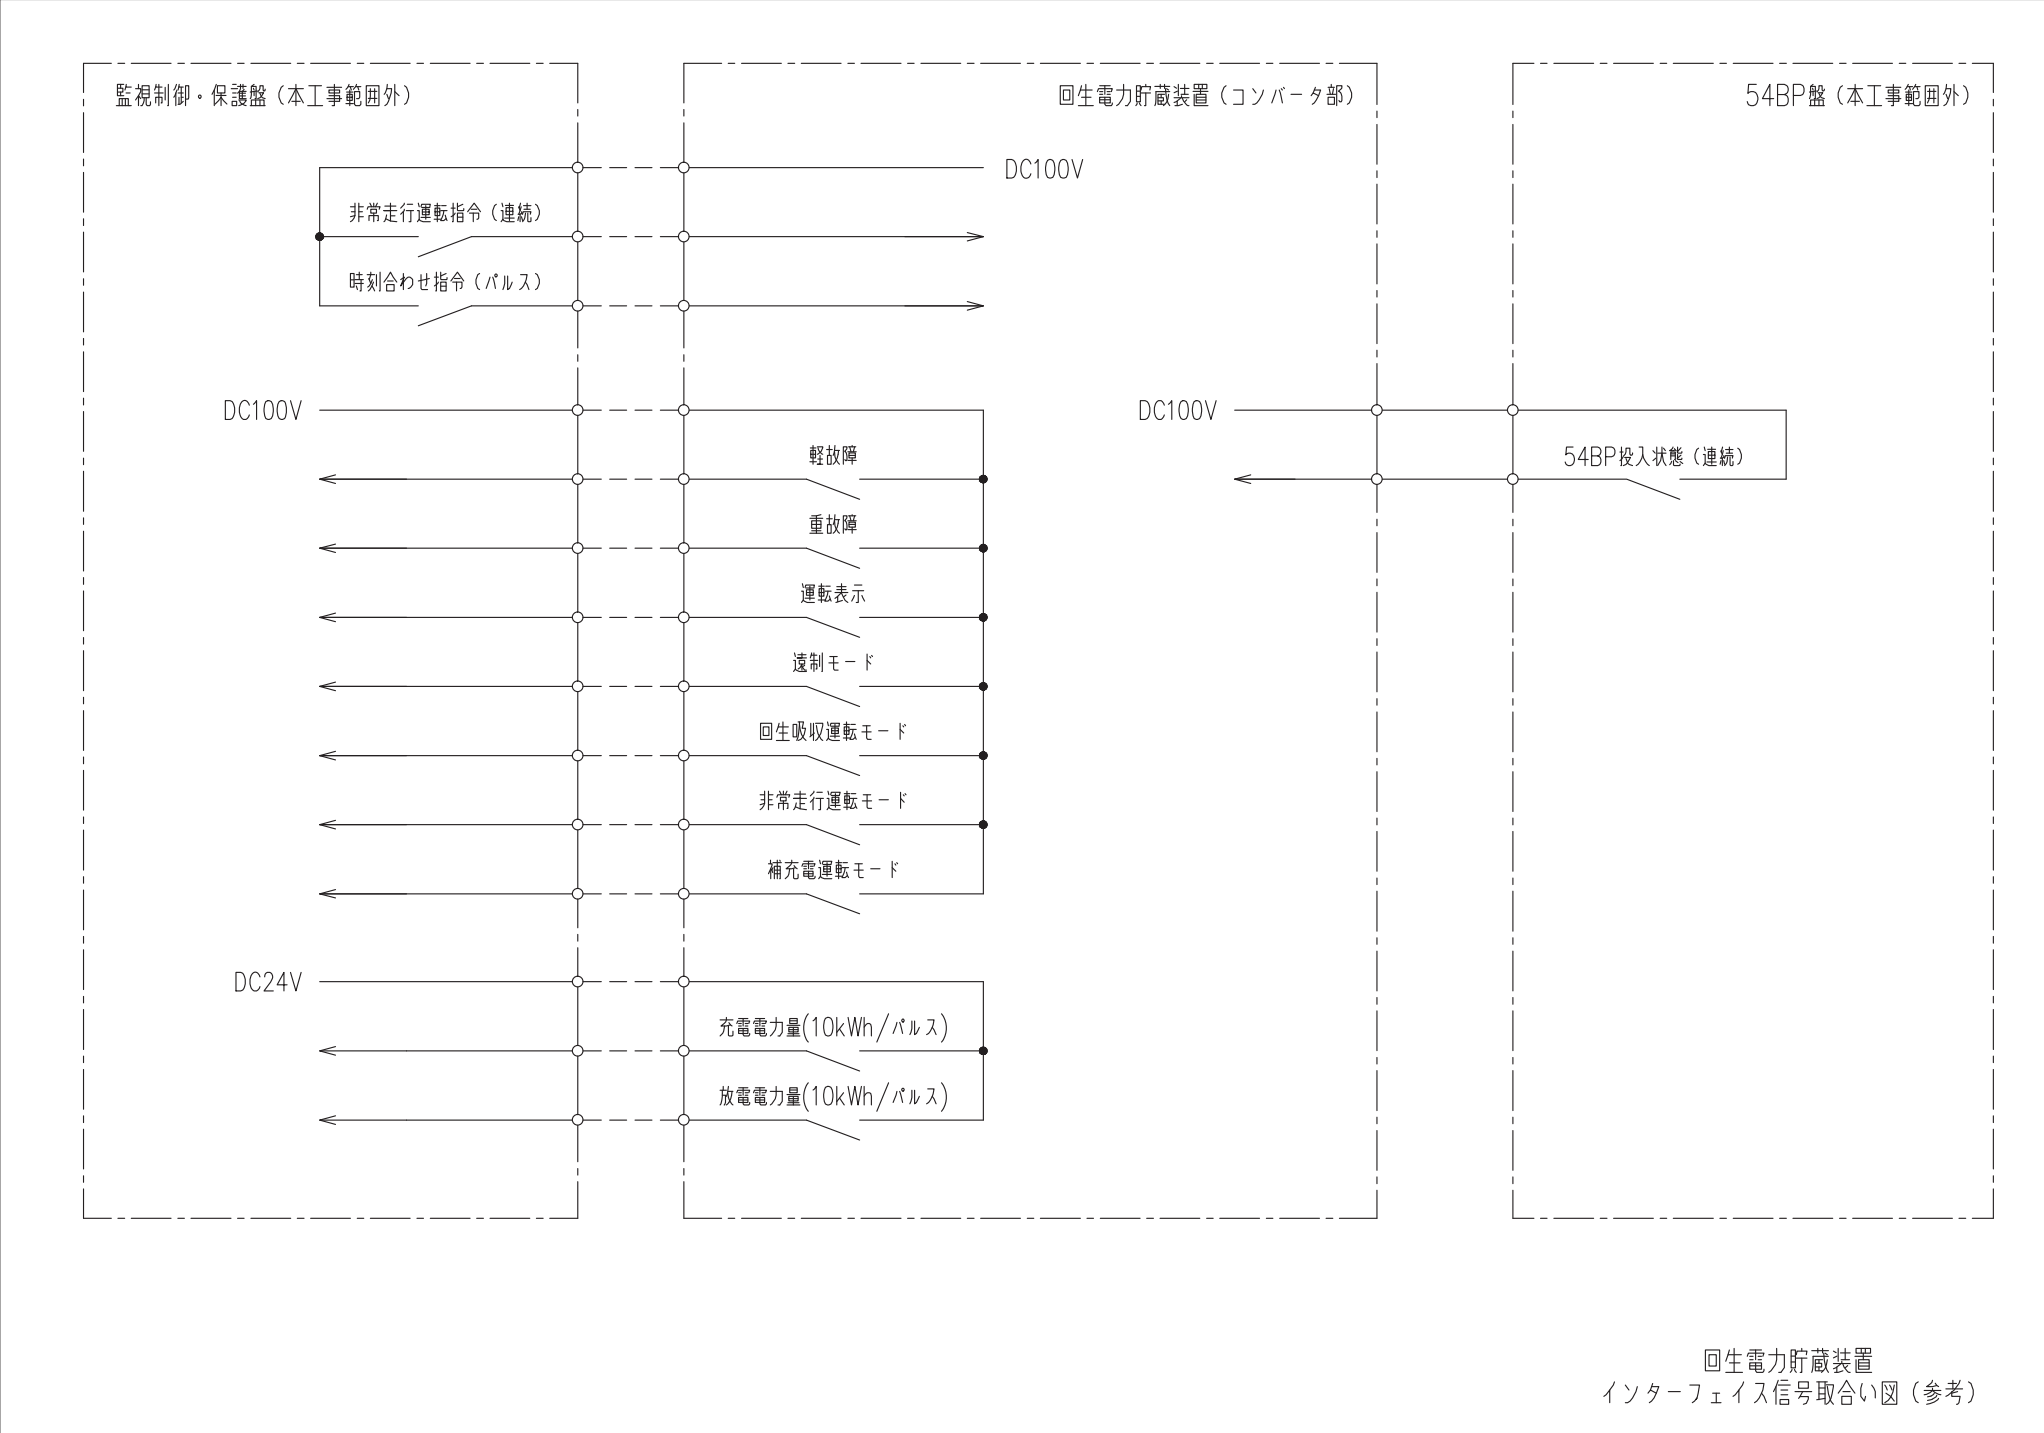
監視制御・保護盤（本工事範囲外）

回生電力貯蔵装置（コンバータ部）

54BP盤（本工事範囲外）

DC100V

非常走行運転指令（連続）

時刻合わせ指令（パルス）

DC100V

軽故障

重故障

運転表示

遠制モード

回生吸収運転モード

非常走行運転モード

補充電運転モード

DC100V

54BP投入状態（連続）

DC24V

充電電力量(10kWh/パルス)

放電電力量(10kWh/パルス)

回生電力貯蔵装置
インターフェイス信号取合い図（参考）